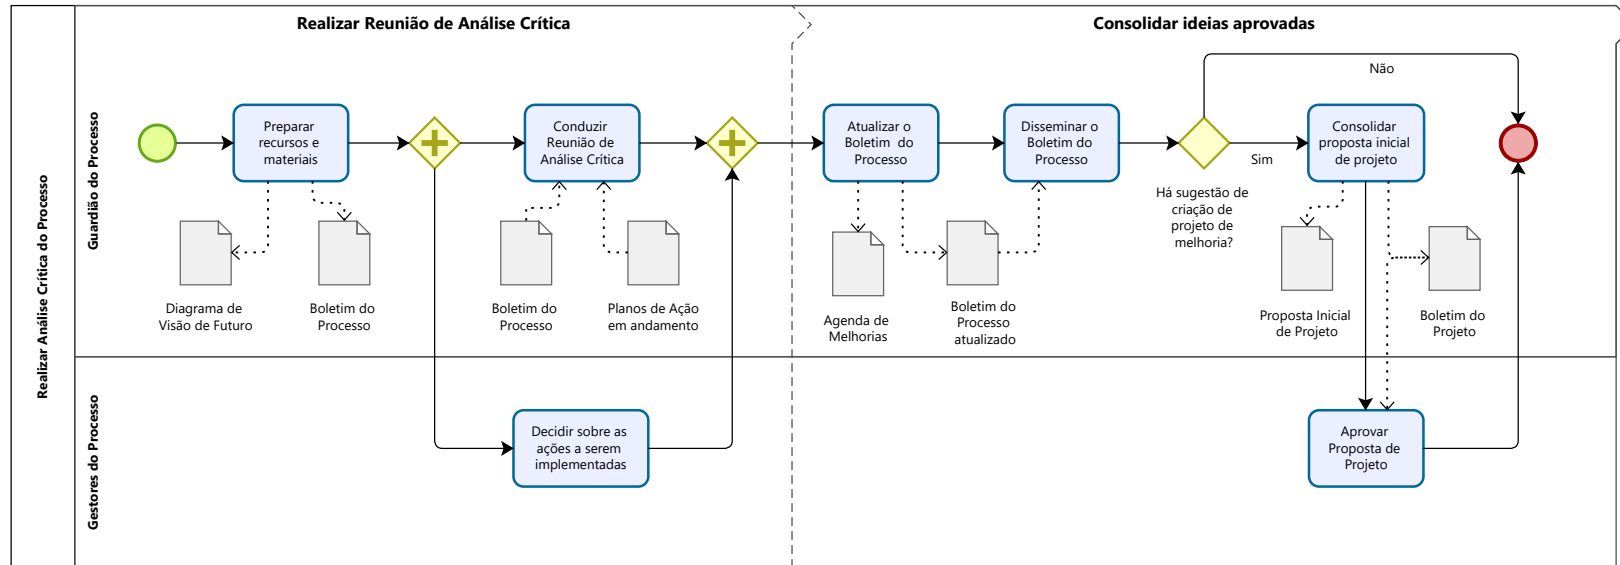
Realizar Análise Crítica do Processo

Realizar Reunião de Análise Crítica

Consolidar ideias aprovadas

Guardião do Processo

Preparar recursos e materiais

Conduzir Reunião de Análise Crítica

Atualizar o Boletim do Processo

Disseminar o Boletim do Processo

Há sugestão de criação de projeto de melhoria?

Não

Sim

Consolidar proposta inicial de projeto

Diagrama de Visão de Futuro

Boletim do Processo

Boletim do Processo

Planos de Ação em andamento

Agenda de Melhorias

Boletim do Processo atualizado

Proposta Inicial de Projeto

Boletim do Projeto

Gestores do Processo

Decidir sobre as ações a serem implementadas

Aprovar Proposta de Projeto